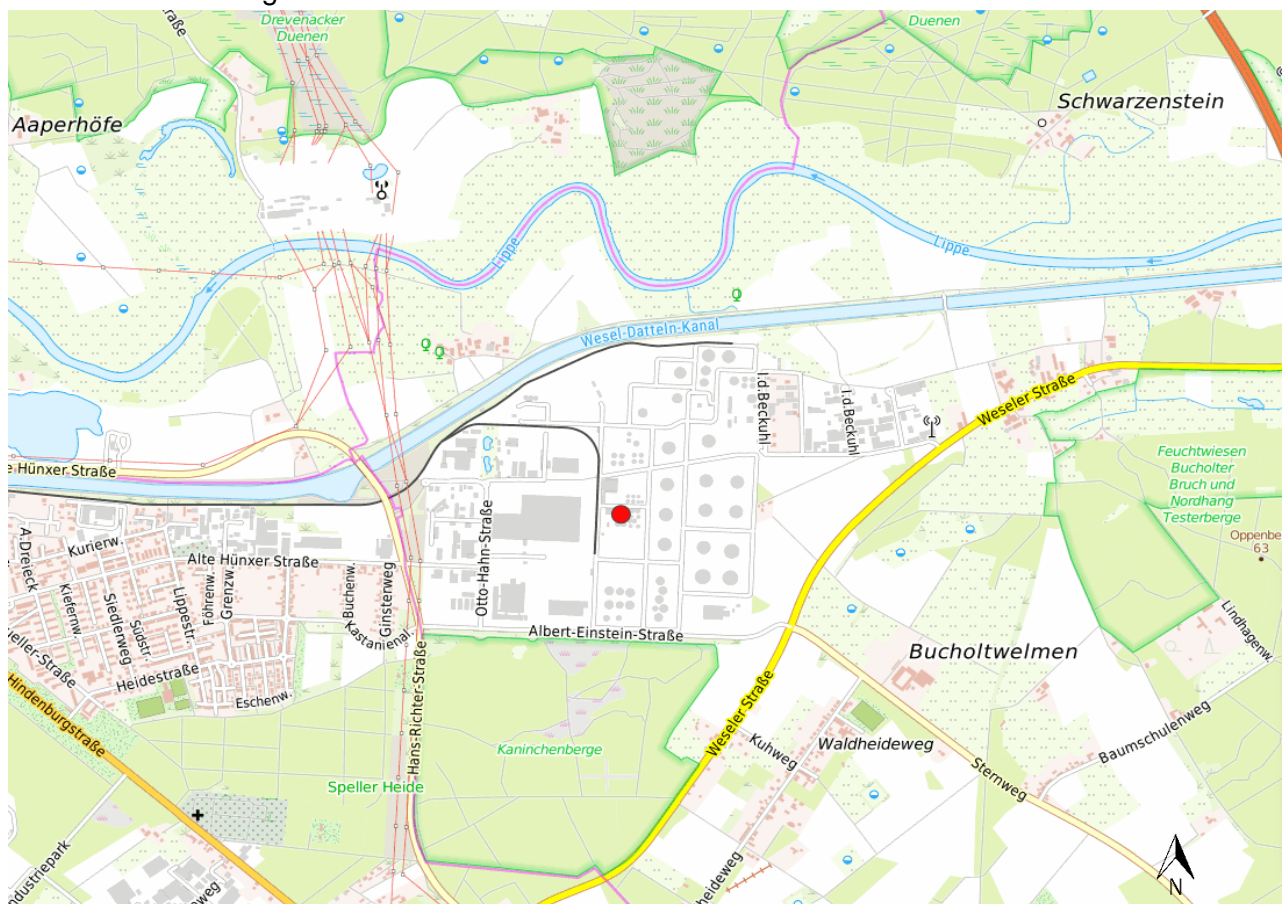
Drevenacker Duenen
Duenen
Schwarzenstein
Aaperhöfe
Lippe
Lippe
Wesel-Datteln-Kanal
I.d.Beckuhl
I.d.Beckuhl
Weseler Straße
Feuchtwiesen Bucholter Bruch und Nordhang Testerberge
Oppenbe 63
e Hünxer Straße
A.Dreieck
Kurierw.
Alte Hünxer Straße
Buchenw.
Ginsterweg
Otto-Hahn-Straße
Kiefernw.
Stedlerweg
Südstr.
Lippestr.
Föhrenw.
Grenzw.
Kastanienal.
Albert-Einstein-Straße
ieller-Straße
Heidestraße
Eschenw.
Hans-Richter-Straße
Bucholtwelmen
Lindhagenw.
Hindenburgstraße
Kaninchenberge
Weseler Straße
Kuhweg
Waldheideweg
Baumschulenweg
Sternweg
Speller Heide
ndustriepark
weg
heideweg
N